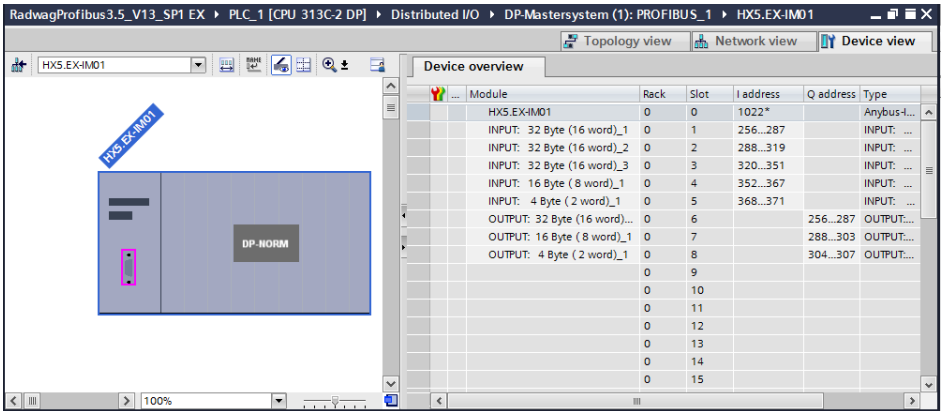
RadwagProfibus3.5_V13_SP1 EX ▸ PLC_1 [CPU 313C-2 DP] ▸ Distributed I/O ▸ DP-Mastersystem (1): PROFIBUS_1 ▸ HX5.EX-IM01

Topology view | Network view | Device view

HX5.EX-IM01

HX5.EX-IM01

DP-NORM

100%

Device overview

| | ... | Module | Rack | Slot | I address | Q address | Type |
|---|---|---|---|---|---|---|---|
| | | HX5.EX-IM01 | 0 | 0 | 1022* | | Anybus-I... |
| | | INPUT: 32 Byte (16 word)_1 | 0 | 1 | 256...287 | | INPUT: ... |
| | | INPUT: 32 Byte (16 word)_2 | 0 | 2 | 288...319 | | INPUT: ... |
| | | INPUT: 32 Byte (16 word)_3 | 0 | 3 | 320...351 | | INPUT: ... |
| | | INPUT: 16 Byte ( 8 word)_1 | 0 | 4 | 352...367 | | INPUT: ... |
| | | INPUT: 4 Byte ( 2 word)_1 | 0 | 5 | 368...371 | | INPUT: ... |
| | | OUTPUT: 32 Byte (16 word)... | 0 | 6 | | 256...287 | OUTPUT:... |
| | | OUTPUT: 16 Byte ( 8 word)_1 | 0 | 7 | | 288...303 | OUTPUT:... |
| | | OUTPUT: 4 Byte ( 2 word)_1 | 0 | 8 | | 304...307 | OUTPUT:... |
| | | | 0 | 9 | | | |
| | | | 0 | 10 | | | |
| | | | 0 | 11 | | | |
| | | | 0 | 12 | | | |
| | | | 0 | 13 | | | |
| | | | 0 | 14 | | | |
| | | | 0 | 15 | | | |